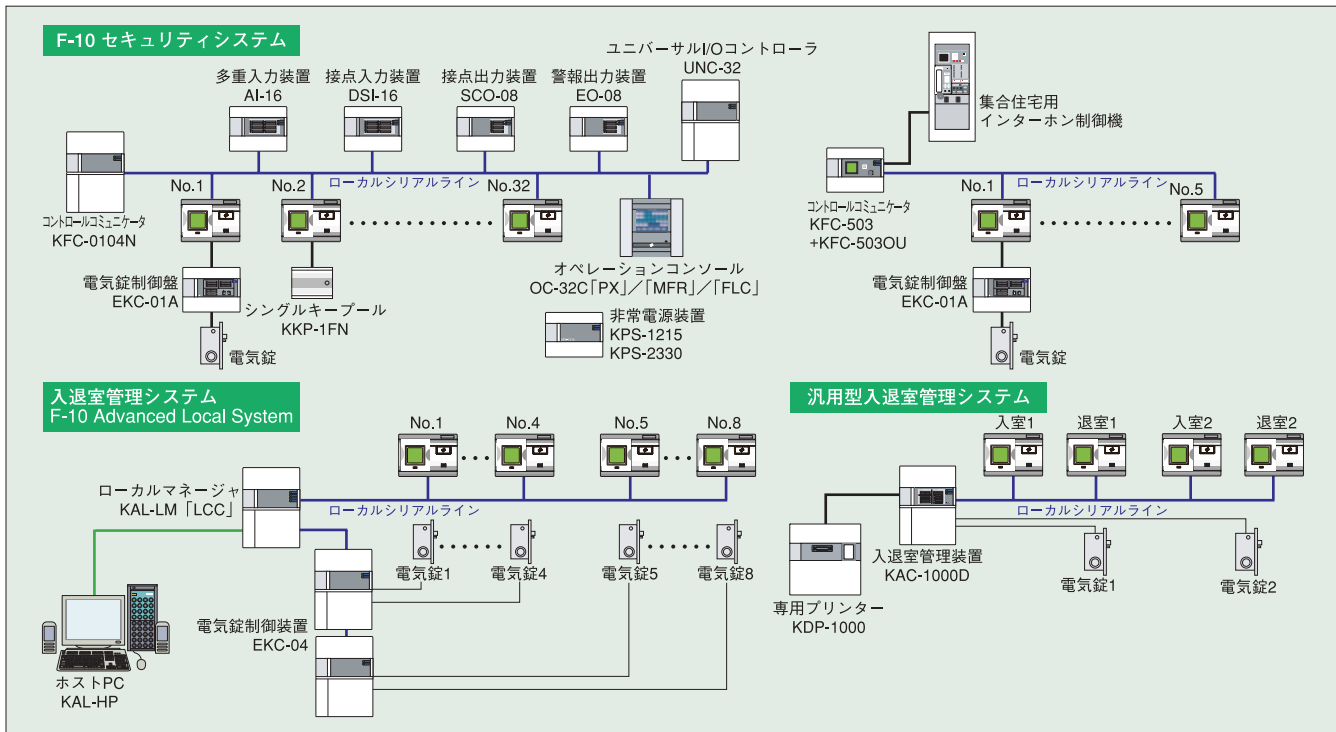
F-10 セキュリティシステム

ユニバーサルI/Oコントローラ
UNC-32

多重入力装置
AI-16

接点入力装置
DSI-16

接点出力装置
SCO-08

警報出力装置
EO-08

ローカルシリアルライン

No.1

No.2

No.32

コントロールコミュニケータ
KFC-0104N

電気錠制御盤
EKC-01A

シングルキープール
KKP-1FN

電気錠

オペレーションコンソール
OC-32C「PX」／「MFR」／「FLC」

非常電源装置
KPS-1215
KPS-2330

集合住宅用
インターホン制御機

コントロールコミュニケータ
KFC-503
+KFC-503OU

No.1

ローカルシリアルライン

No.5

電気錠制御盤
EKC-01A

電気錠

入退室管理システム
F-10 Advanced Local System

No.1

No.4

No.5

No.8

ローカルマネージャ
KAL-LM「LCC」

ローカルシリアルライン

電気錠1

電気錠4

電気錠5

電気錠8

電気錠制御装置
EKC-04

ホストPC
KAL-HP

汎用型入退室管理システム

入室1

退室1

入室2

退室2

ローカルシリアルライン

入退室管理装置
KAC-1000D

電気錠1

電気錠2

専用プリンター
KDP-1000